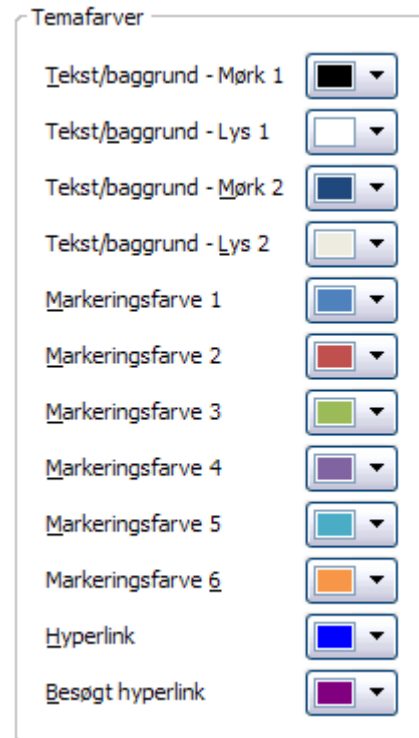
Temafarver

Tekst/baggrund - Mørk 1

Tekst/baggrund - Lys 1

Tekst/baggrund - Mørk 2

Tekst/baggrund - Lys 2

Markeringsfarve 1

Markeringsfarve 2

Markeringsfarve 3

Markeringsfarve 4

Markeringsfarve 5

Markeringsfarve 6

Hyperlink

Besøgt hyperlink